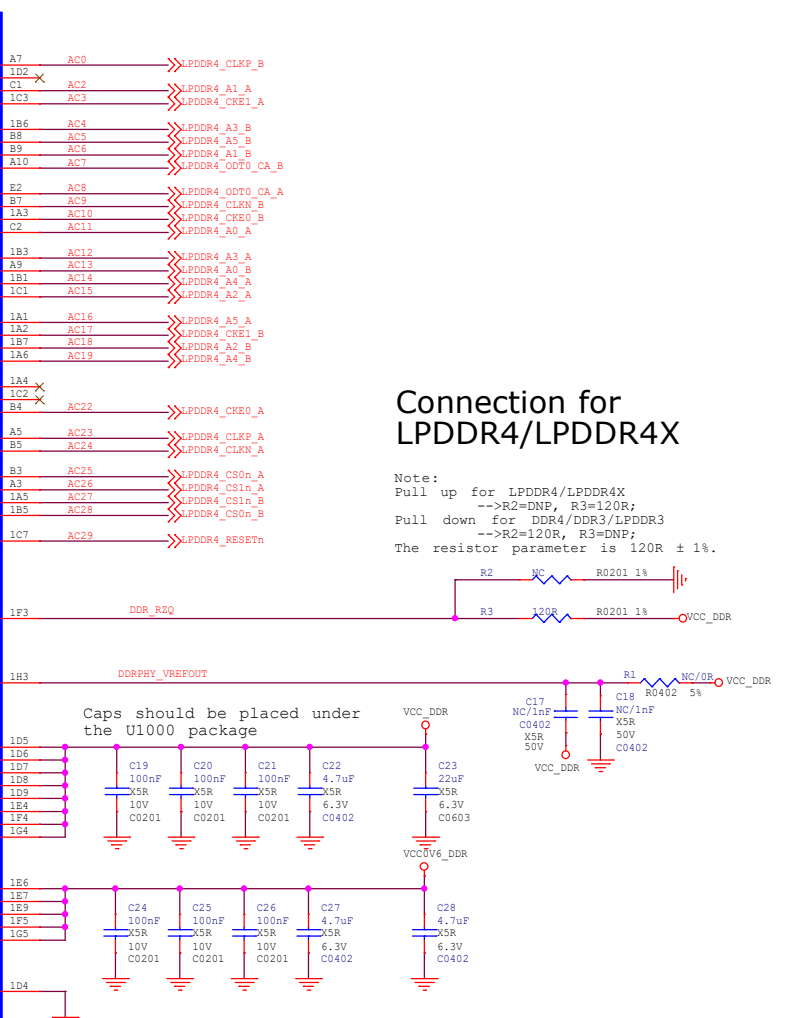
A7 AC0 LPDDR4_CLKP_B
1D2
C1 AC2 LPDDR4_A1_A
1C3 AC3 LPDDR4_CKE1_A

1B6 AC4 LPDDR4_A3_B
B8 AC5 LPDDR4_A5_B
B9 AC6 LPDDR4_A1_B
A10 AC7 LPDDR4_ODT0_CA_B

E2 AC8 LPDDR4_ODT0_CA_A
B7 AC9 LPDDR4_CLKN_B
1A3 AC10 LPDDR4_CKE0_B
C2 AC11 LPDDR4_A0_A

1B3 AC12 LPDDR4_A3_A
A9 AC13 LPDDR4_A0_B
1B1 AC14 LPDDR4_A4_A
1C1 AC15 LPDDR4_A2_A

1A1 AC16 LPDDR4_A5_A
1A2 AC17 LPDDR4_CKE1_B
1B7 AC18 LPDDR4_A2_B
1A6 AC19 LPDDR4_A4_B

1A4
1C2
B4 AC22 LPDDR4_CKE0_A

A5 AC23 LPDDR4_CLKP_A
B5 AC24 LPDDR4_CLKN_A

B3 AC25 LPDDR4_CS0n_A
A3 AC26 LPDDR4_CS1n_A
1A5 AC27 LPDDR4_CS1n_B
1B5 AC28 LPDDR4_CS0n_B

1C7 AC29 LPDDR4_RESETn

Connection for
LPDDR4/LPDDR4X

Note:
Pull up for LPDDR4/LPDDR4X
-->R2=DNP, R3=120R;
Pull down for DDR4/DDR3/LPDDR3
-->R2=120R, R3=DNP;
The resistor parameter is 120R ± 1%.

R2 NC R0201 1%
1F3 DDR_RZQ R3 120R R0201 1% VCC_DDR

1H3 DDRPHY_VREFOUT R1 NC/0R VCC_DDR
R0402 5%
C17 NC/1nF C0402 X5R 50V
C18 NC/1nF X5R 50V C0402
VCC_DDR

Caps should be placed under the U1000 package
VCC_DDR
1D5
1D6
1D7
1D8
1D9
1E4
1F4
1G4
C19 100nF X5R 10V C0201
C20 100nF X5R 10V C0201
C21 100nF X5R 10V C0201
C22 4.7uF X5R 6.3V C0402
C23 22uF X5R 6.3V C0603

VCC0V6_DDR
1E6
1E7
1E9
1F5
1G5
C24 100nF X5R 10V C0201
C25 100nF X5R 10V C0201
C26 100nF X5R 10V C0201
C27 4.7uF X5R 6.3V C0402
C28 4.7uF X5R 6.3V C0402

1D4